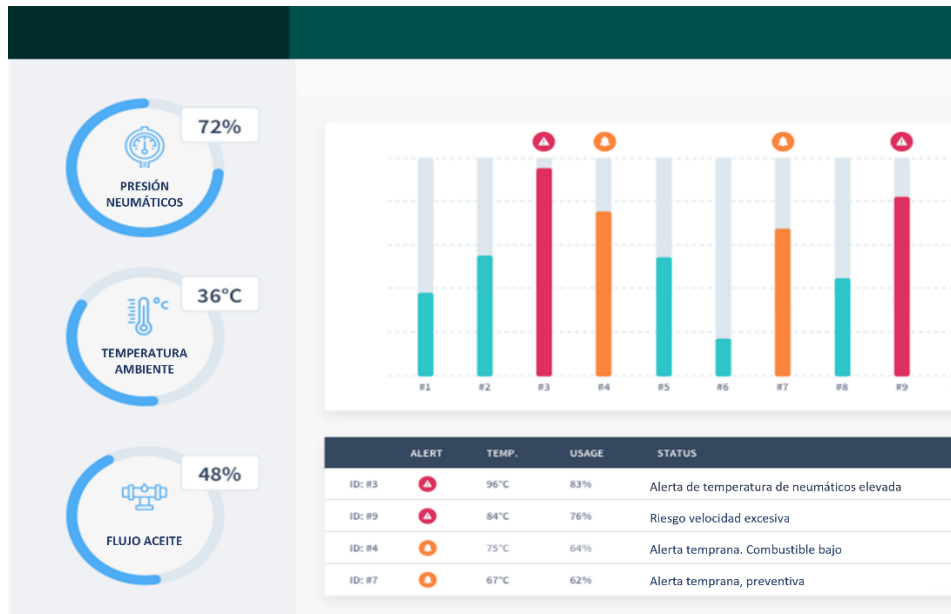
72%
PRESIÓN NEUMÁTICOS

36°C
°C
TEMPERATURA AMBIENTE

48%
FLUJO ACEITE

#1 #2 #3 #4 #5 #6 #7 #8 #9

| | ALERT | TEMP. | USAGE | STATUS |
|---|---|---|---|---|
| ID: #3 | | 96°C | 83% | Alerta de temperatura de neumáticos elevada |
| ID: #9 | | 84°C | 76% | Riesgo velocidad excesiva |
| ID: #4 | | 75°C | 64% | Alerta temprana. Combustible bajo |
| ID: #7 | | 67°C | 62% | Alerta temprana, preventiva |